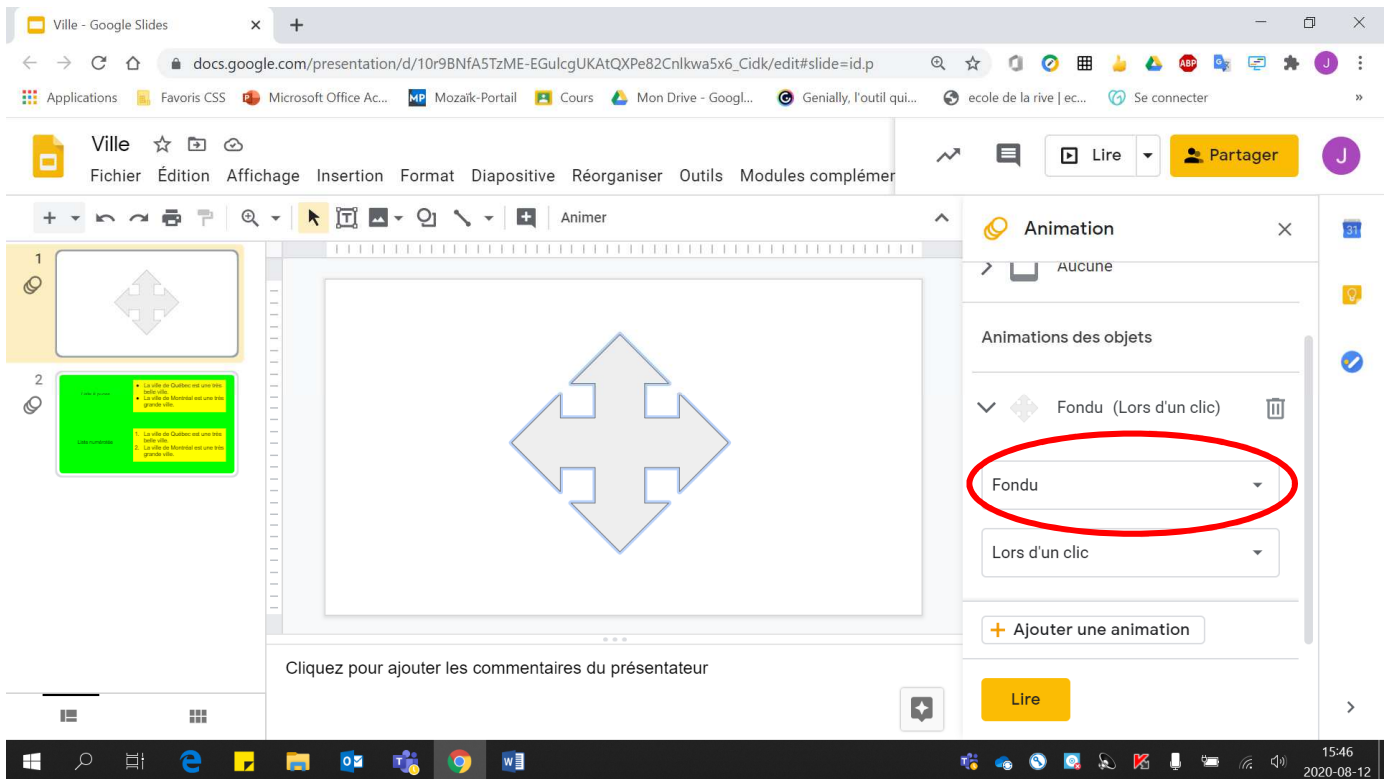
Ville - Google Slides ×
+

docs.google.com/presentation/d/10r9BNfA5TzME-EGulcgUKAtQXPe82Cnlkwa5x6_Cidk/edit#slide=id.p

Applications  Favoris CSS  Microsoft Office Ac...  Mozaïk-Portail  Cours  Mon Drive - Googl...  Genially, l'outil qui...  ecole de la rive | ec...  Se connecter  »

Ville
Fichier  Édition  Affichage  Insertion  Format  Diapositive  Réorganiser  Outils  Modules complémer

Lire  Partager  J

Animer

1

2

La ville de Québec est une très belle ville.
La ville de Montréal est une très grande ville.

Liste numérotée

1. La ville de Québec est une très belle ville.
2. La ville de Montréal est une très grande ville.

Cliquez pour ajouter les commentaires du présentateur

Animation ×
Aucune

Animations des objets

Fondu (Lors d'un clic)

Fondu

Lors d'un clic

+ Ajouter une animation

Lire

15:46
2020-08-12